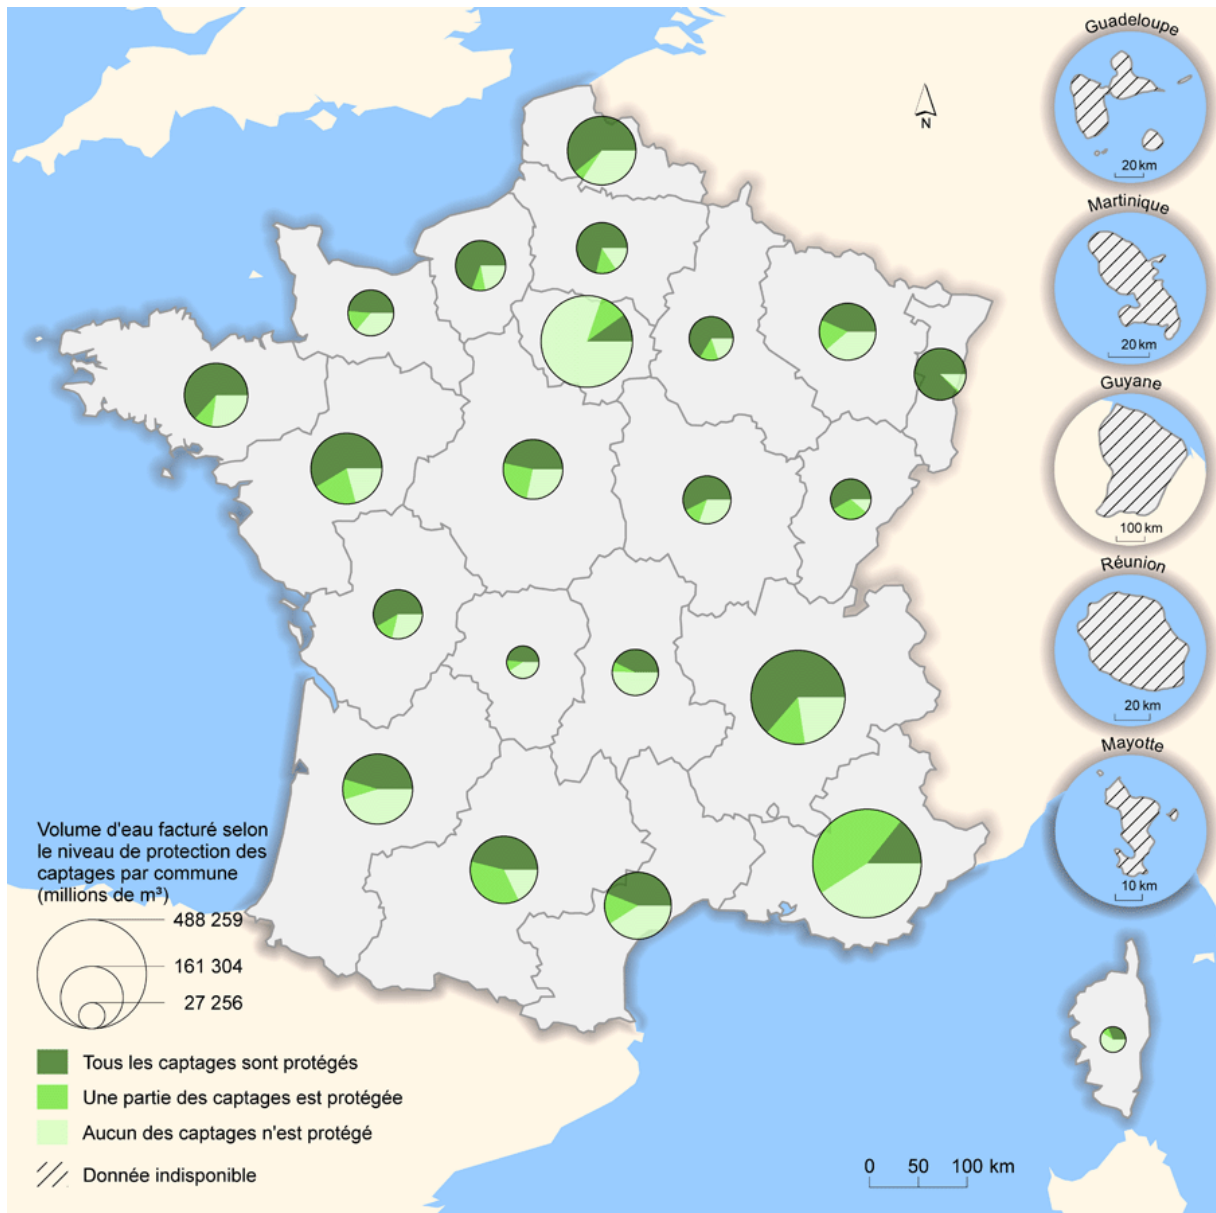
N

Guadeloupe
20 km

Martinique
20 km

Guyane
100 km

Réunion
20 km

Mayotte
10 km

Volume d'eau facturé selon le niveau de protection des captages par commune (millions de m³)

488 259
161 304
27 256

Tous les captages sont protégés
Une partie des captages est protégée
Aucun des captages n'est protégé
Donnée indisponible

0 50 100 km